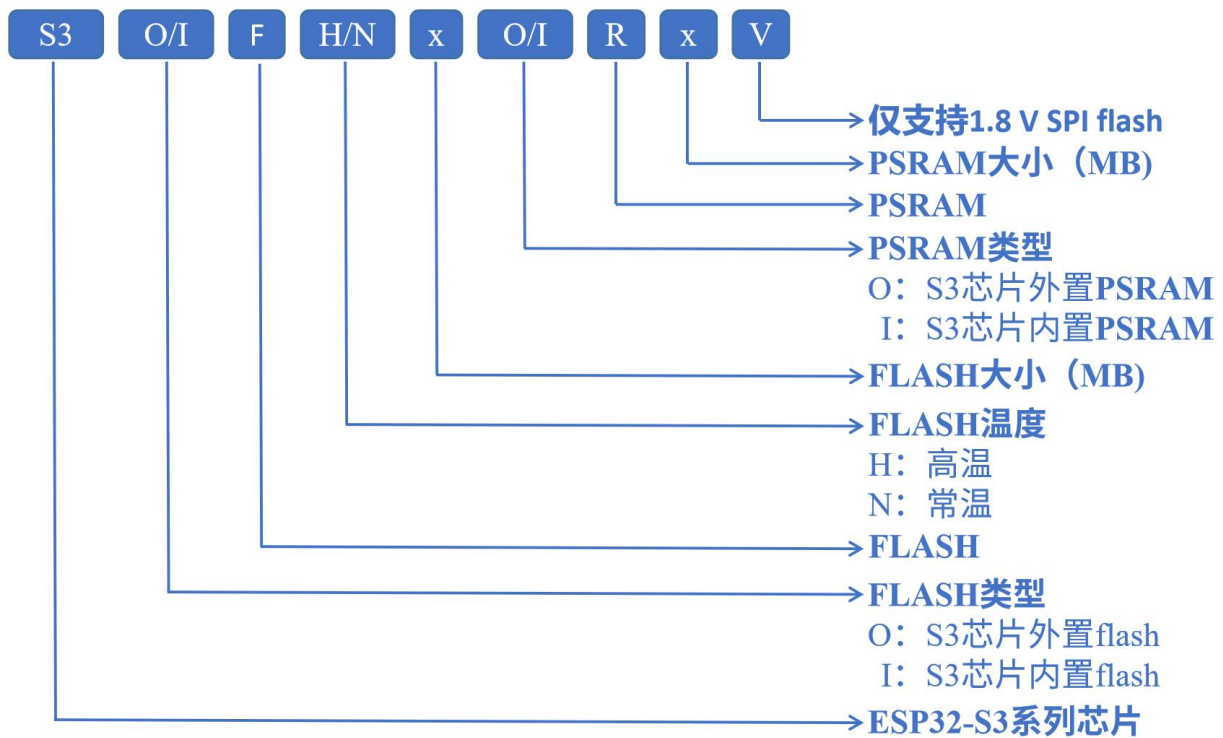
S3 O/I F H/N x O/I R x V

仅支持1.8 V SPI flash
PSRAM大小（MB)
PSRAM
PSRAM类型
O：S3芯片外置PSRAM
I：S3芯片内置PSRAM
FLASH大小（MB)
FLASH温度
H：高温
N：常温
FLASH
FLASH类型
O：S3芯片外置flash
I：S3芯片内置flash
ESP32-S3系列芯片